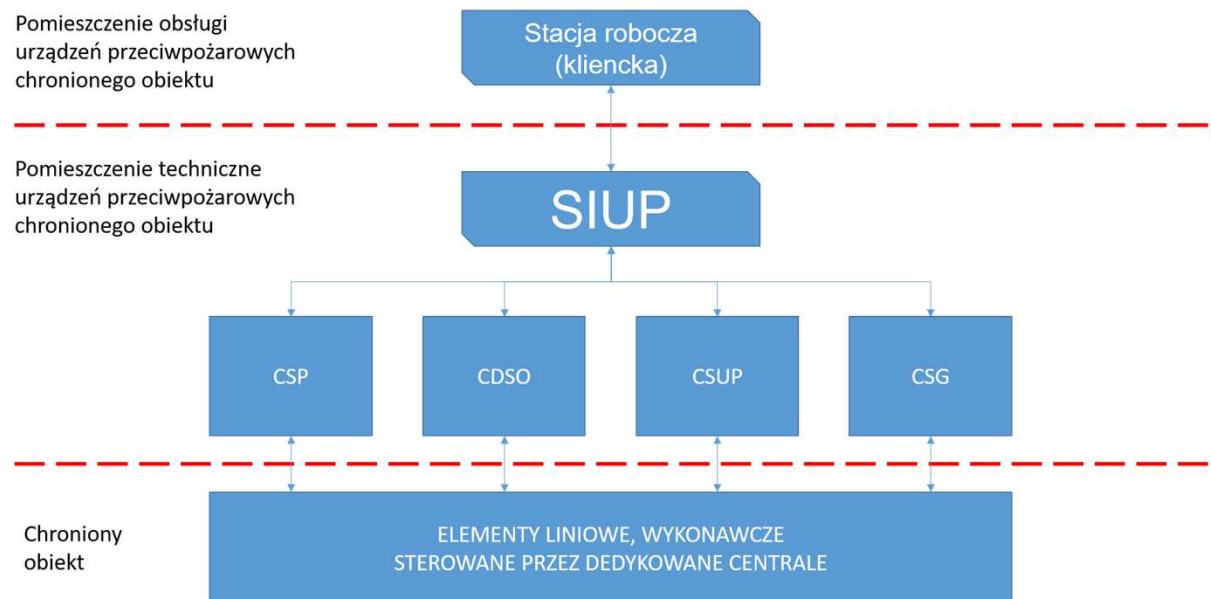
Pomieszczenie obsługi urządzeń przeciwpożarowych chronionego obiektu

Stacja robocza (kliencka)

Pomieszczenie techniczne urządzeń przeciwpożarowych chronionego obiektu

SIUP

CSP

CDSO

CSUP

CSG

Chroniony obiekt

ELEMENTY LINIOWE, WYKONAWCZE STEROWANE PRZEZ DEDYKOWANE CENTRALE